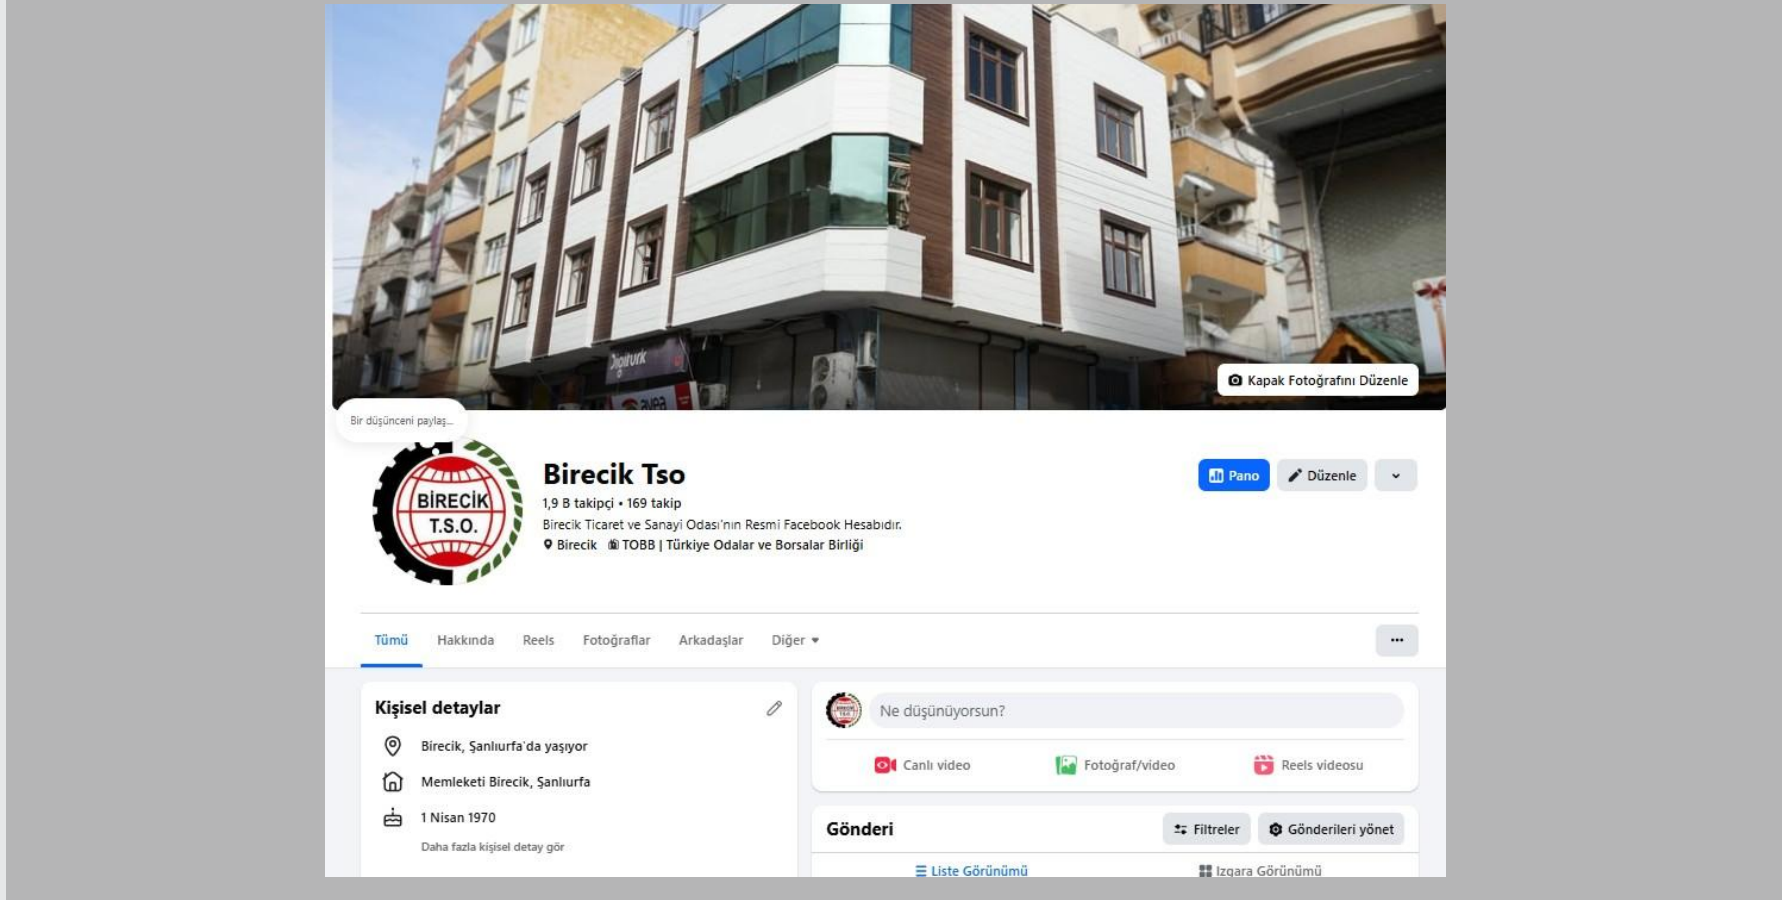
Digiturk

Kapak Fotoğrafını Düzenle

Bir düşünceni paylaş...

BİRECİK T.S.O.

Birecik Tso

1,9 B takipçi • 169 takip

Birecik Ticaret ve Sanayi Odası'nın Resmi Facebook Hesabıdır.

Birecik TOBB | Türkiye Odalar ve Borsalar Birliği

Pano Düzenle

Tümü Hakkında Reels Fotoğraflar Arkadaşlar Diğer

Kişisel detaylar

Birecik, Şanlıurfa'da yaşıyor

Memleketi Birecik, Şanlıurfa

1 Nisan 1970

Daha fazla kişisel detay gör

Ne düşünüyorsun?

Canlı video Fotoğraf/video Reels videosu

Gönderi

Filtreler Gönderileri yönet

Liste Görünümü Izgara Görünümü